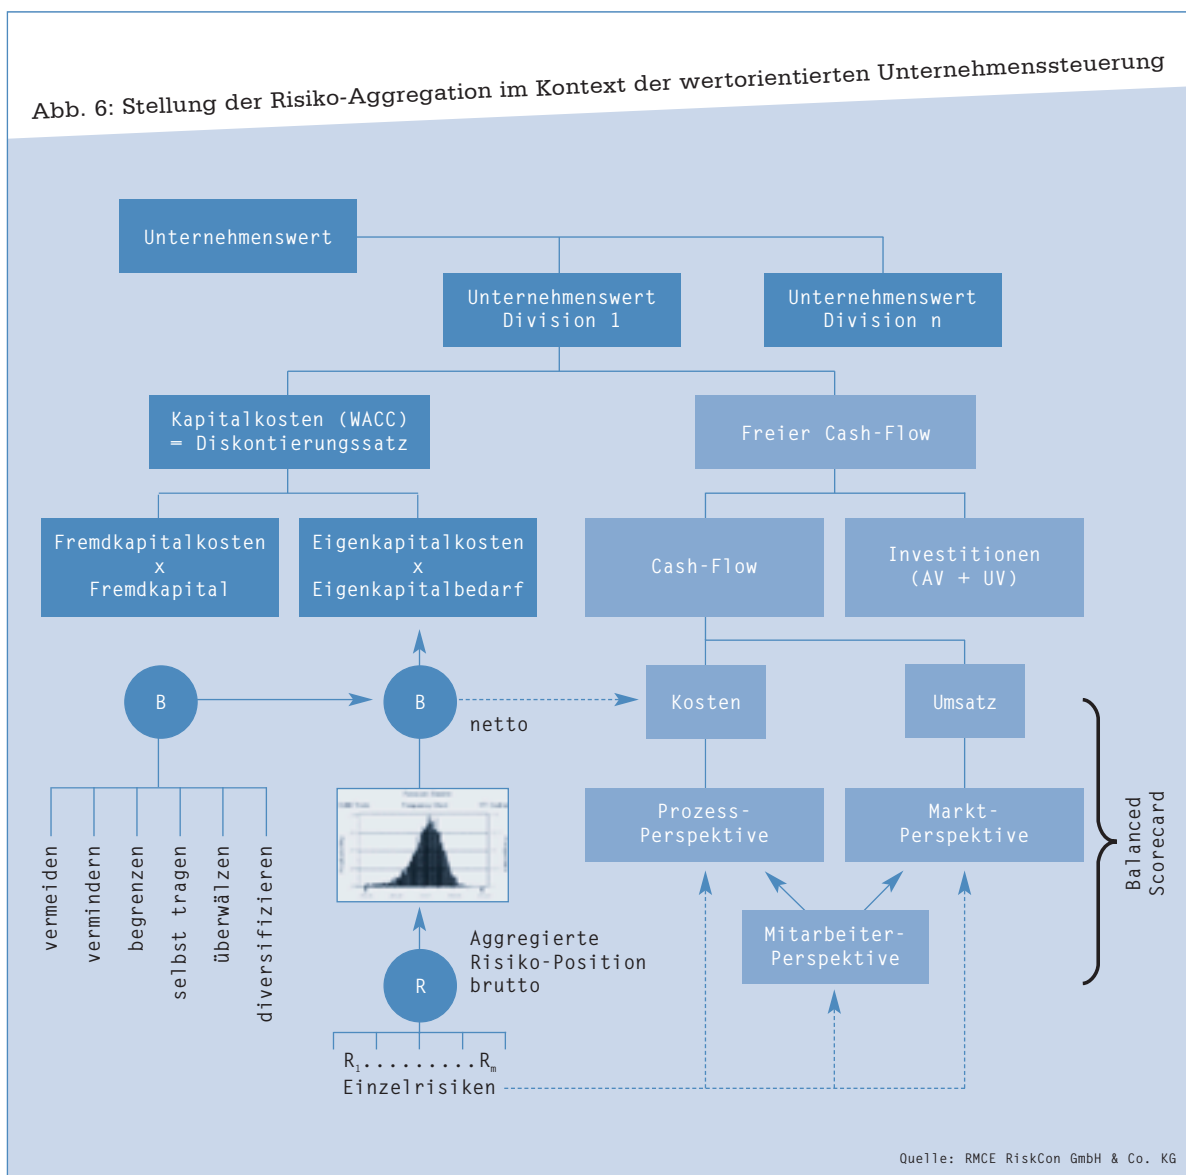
Abb. 6: Stellung der Risiko-Aggregation im Kontext der wertorientierten Unternehmenssteuerung

Unternehmenswert

Unternehmenswert Division 1

Unternehmenswert Division n

Kapitalkosten (WACC) = Diskontierungssatz

Freier Cash-Flow

Fremdkapitalkosten x Fremdkapital

Eigenkapitalkosten x Eigenkapitalbedarf

Cash-Flow

Investitionen (AV + UV)

B

B

netto

Kosten

Umsatz

vermeiden

vermindern

begrenzen

selbst tragen

überwälzen

diversifizieren

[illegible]

Prozess-Perspektive

Markt-Perspektive

Balanced Scorecard

Mitarbeiter-Perspektive

Aggregierte Risiko-Position brutto

R

$R_1$.........$R_m$

Einzelrisiken

Quelle: RMCE RiskCon GmbH & Co. KG